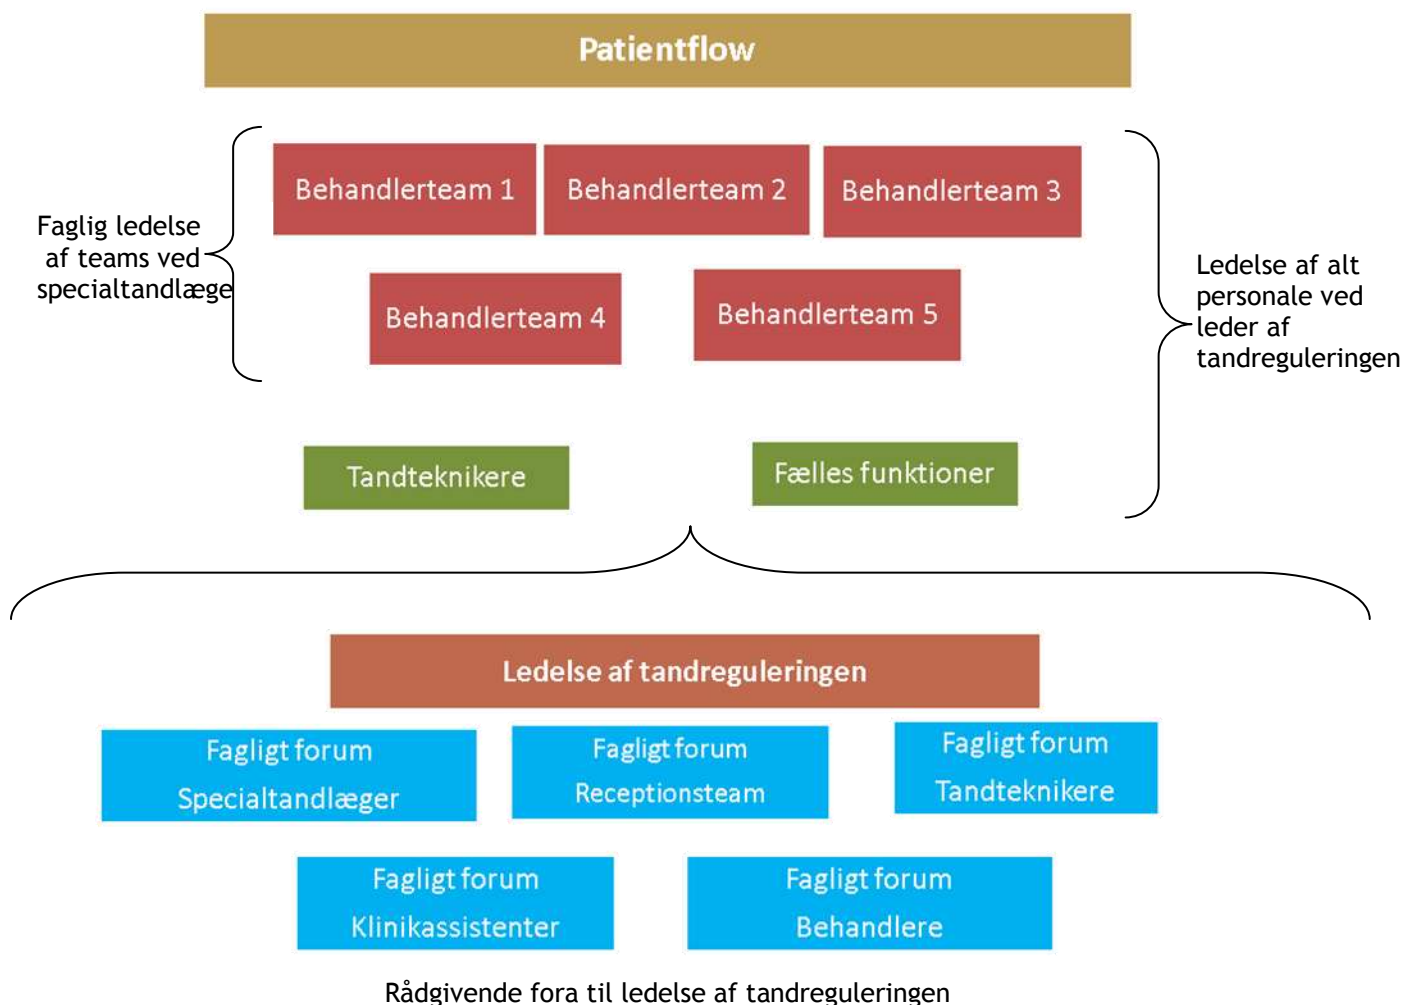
Patientflow

Faglig ledelse af teams ved specialtandlæge

Behandlerteam 1

Behandlerteam 2

Behandlerteam 3

Behandlerteam 4

Behandlerteam 5

Ledelse af alt personale ved leder af tandreguleringen

Tandteknikere

Fælles funktioner

Ledelse af tandreguleringen

Fagligt forum Specialtandlæger

Fagligt forum Receptionsteam

Fagligt forum Tandteknikere

Fagligt forum Klinikassistenter

Fagligt forum Behandlere

Rådgivende fora til ledelse af tandreguleringen